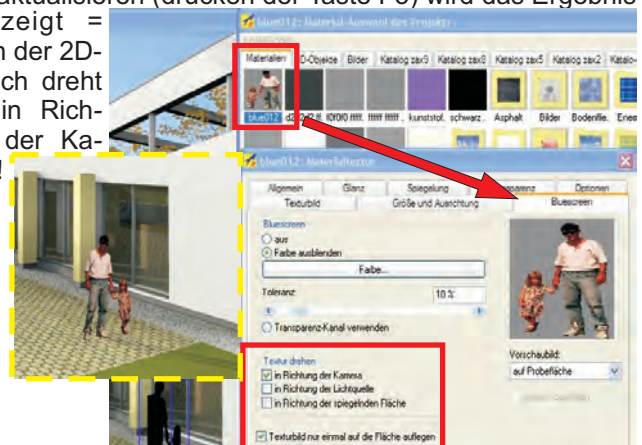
zeigt =
n der 2D-
ch dreht
in Rich-
der Ka-

blue012: Material-Auswahl des Projekts

Materialien | 3D-Objekte | Bilder | Katalog zax9 | Katalog zax8 | Katalog zax5 | Katalog zax2 | Katalog

blue012 | d2... | f0f0f0 ffff... | ffffff ffff... | kunststof... | schwarz... | Asphalt | Bilder | Bodenfile... | Ener...

blue012: Materialfarbe

Allgemein | Glanz | Spiegelung | Transparenz | Optionen
Texturbild | Größe und Ausrichtung | Bluescreen

Bluescreen
aus
Farbe ausblenden
Farbe...

Toleranz: 10 %

Transparenz-Kanal verwenden

Textur drehen
in Richtung der Kamera
in Richtung der Lichtquelle
in Richtung der spiegelnden Fläche

Texturbild nur einmal auf die Fläche auflegen

Vorschaubild:
auf Probefläche